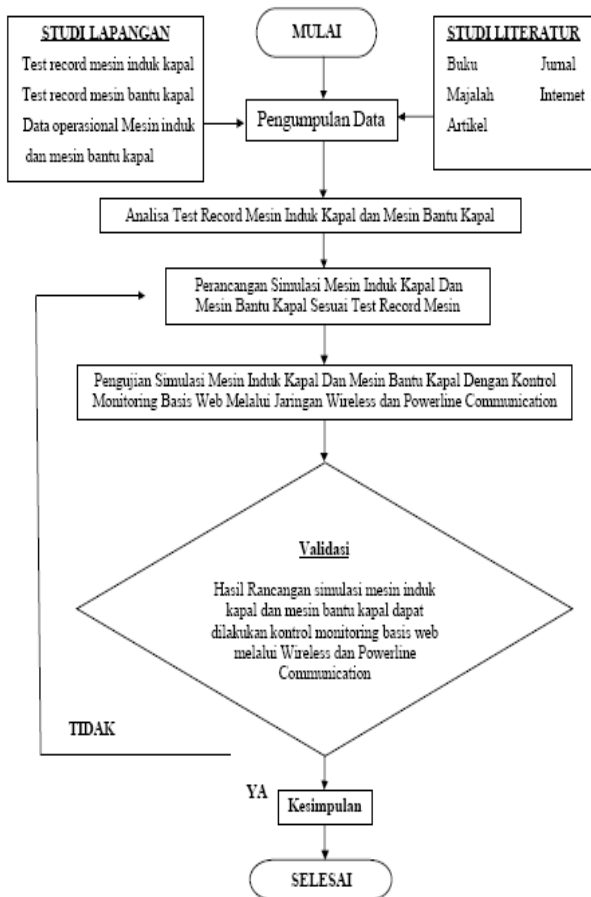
STUDI LAPANGAN

Test record mesin induk kapal

Test record mesin bantu kapal

Data operasional Mesin induk dan mesin bantu kapal

MULAI

STUDI LITERATUR

Buku

Jurnal

Majalah

Internet

Artikel

Pengumpulan Data

Analisa Test Record Mesin Induk Kapal dan Mesin Bantu Kapal

Perancangan Simulasi Mesin Induk Kapal Dan Mesin Bantu Kapal Sesuai Test Record Mesin

Pengujian Simulasi Mesin Induk Kapal Dan Mesin Bantu Kapal Dengan Kontrol Monitoring Basis Web Melalui Jaringan Wireless dan Powerline Communication

Validasi

Hasil Rancangan simulasi mesin induk kapal dan mesin bantu kapal dapat dilakukan kontrol monitoring basis web melalui Wireless dan Powerline Communication

TIDAK

YA

Kesimpulan

SELESAI